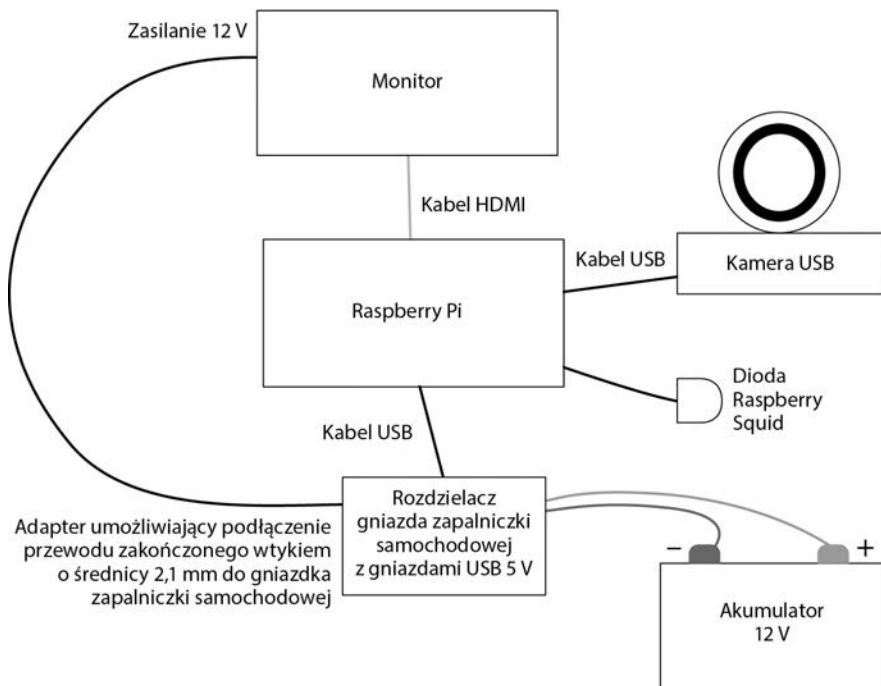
Zasilanie 12 V

Monitor

Kabel HDMI

Kabel USB

Kamera USB

Raspberry Pi

Dioda Raspberry Squid

Kabel USB

Rozdzielacz gniazda zapalniczki samochodowej z gniazdami USB 5 V

Adapter umożliwiający podłączenie przewodu zakończonego wtykiem o średnicy 2,1 mm do gniazdka zapalniczki samochodowej

–

+

Akumulator 12 V